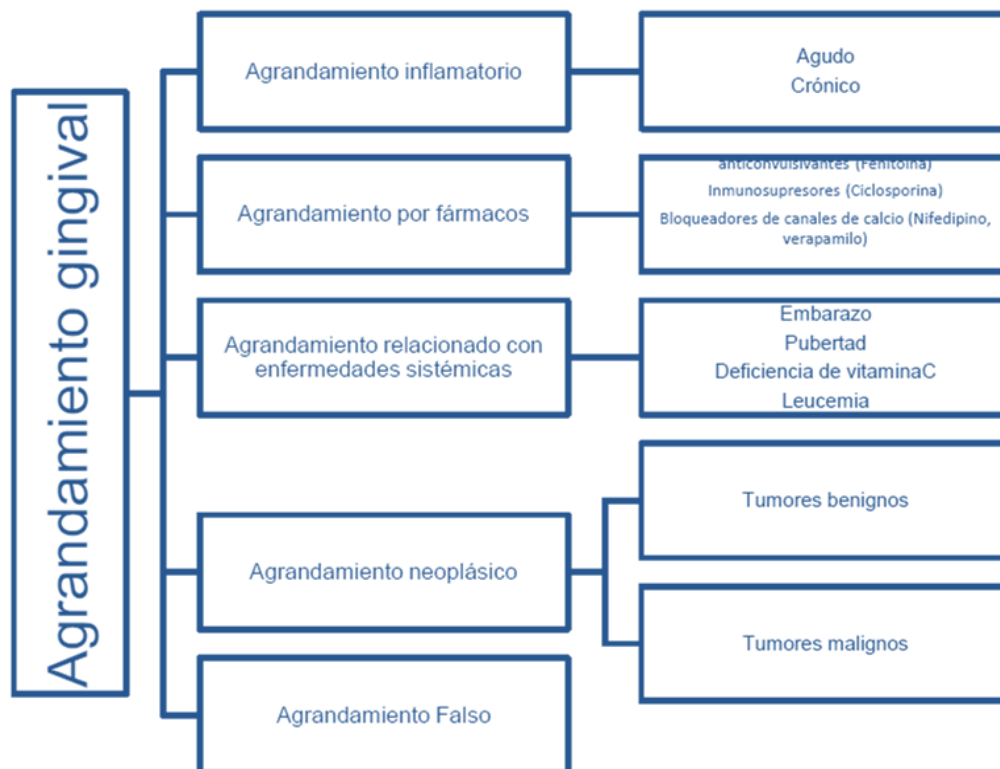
Agrandamiento gingival

Agrandamiento inflamatorio

Agudo
Crónico

Agrandamiento por fármacos

anticonvulsivantes (Fenitoína)
Inmunosupresores (Ciclosporina)
Bloqueadores de canales de calcio (Nifedipino, verapamilo)

Agrandamiento relacionado con enfermedades sistémicas

Embarazo
Pubertad
Deficiencia de vitaminaC
Leucemia

Agrandamiento neoplásico

Tumores benignos

Tumores malignos

Agrandamiento Falso